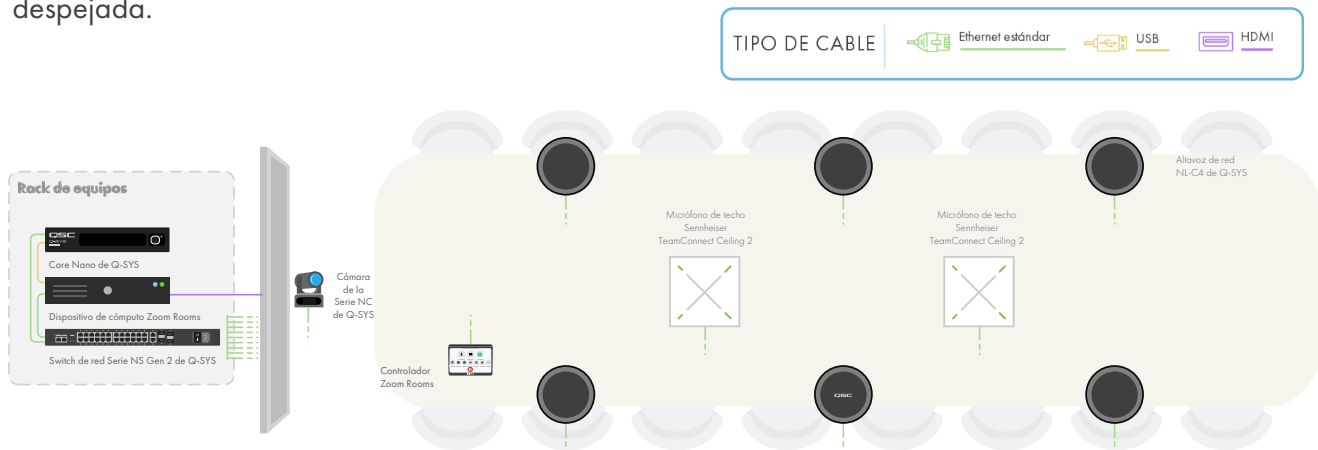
despejada.

TIPO DE CABLE
Ethernet estándar
USB
HDMI

Rack de equipos
QSC Q-SYS
Core Nano de Q-SYS
Dispositivo de cómputo Zoom Rooms
Switch de red Serie NS Gen 2 de Q-SYS

Cámara de la Serie NC de Q-SYS

Controlador Zoom Rooms

Micrófono de techo Sennheiser TeamConnect Ceiling 2

Micrófono de techo Sennheiser TeamConnect Ceiling 2

Altavoz de red NL-C4 de Q-SYS

QSC